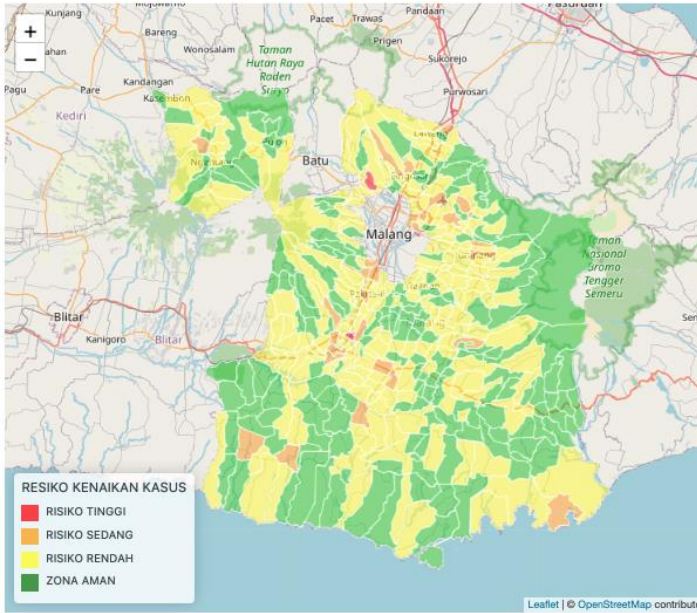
+
−
Kunjang
Mojowarno
Pacet
Trawas
Pandaan
Pasuruan
Bareng
Wonosalam
Taman Hutan Raya Raden Soerjo
Prigen
Sukorejo
Kandangan
Kasembon
Pagu
Pare
Purwosari
Kediri
Batu
Lawang
Ngantang
Pujon
Malang
Taman Nasional Bromo Tengger Semeru
Blitar
Kanigoro
Blitar
RESIKO KENAIKAN KASUS
RISIKO TINGGI
RISIKO SEDANG
RISIKO RENDAH
ZONA AMAN
Leaflet | © OpenStreetMap contribu